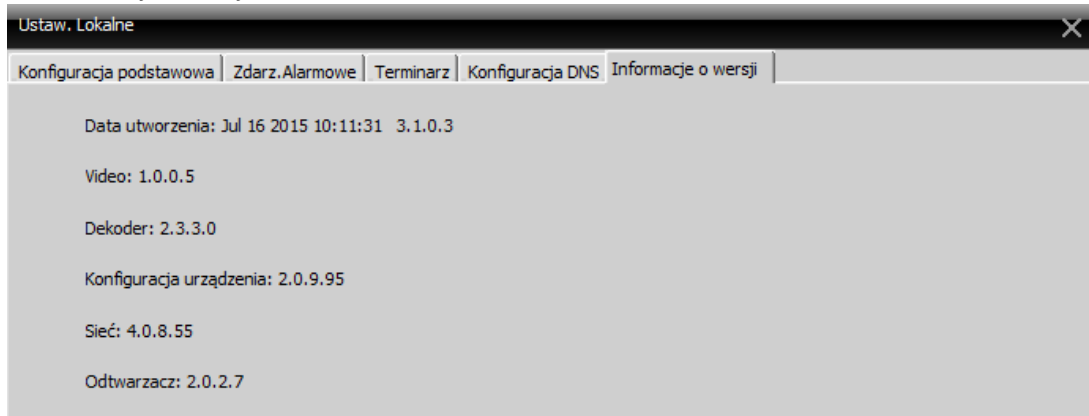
Ustaw. Lokalne

Konfiguracja podstawowa | Zdarz.Alarmowe | Terminarz | Konfiguracja DNS | Informacje o wersji

Data utworzenia: Jul 16 2015 10:11:31 3.1.0.3

Video: 1.0.0.5

Dekoder: 2.3.3.0

Konfiguracja urządzenia: 2.0.9.95

Sieć: 4.0.8.55

Odtwarzacz: 2.0.2.7